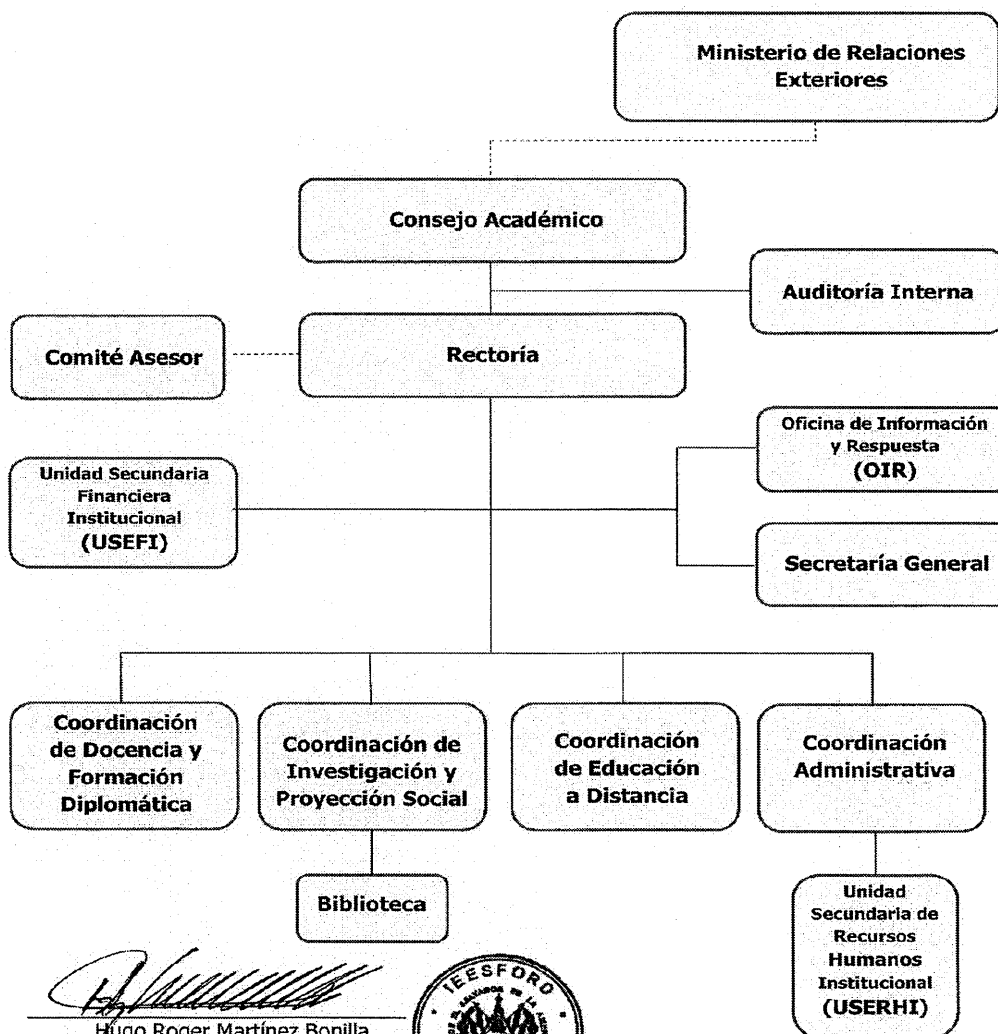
Ministerio de Relaciones Exteriores

Consejo Académico

Auditoría Interna

Comité Asesor

Rectoría

Oficina de Información y Respuesta (OIR)

Unidad Secundaria Financiera Institucional (USEFI)

Secretaría General

Coordinación de Docencia y Formación Diplomática

Coordinación de Investigación y Proyección Social

Coordinación de Educación a Distancia

Coordinación Administrativa

Biblioteca

Unidad Secundaria de Recursos Humanos Institucional (USERHI)

Hugo Roger Martínez Bonilla

IEESFORD
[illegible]